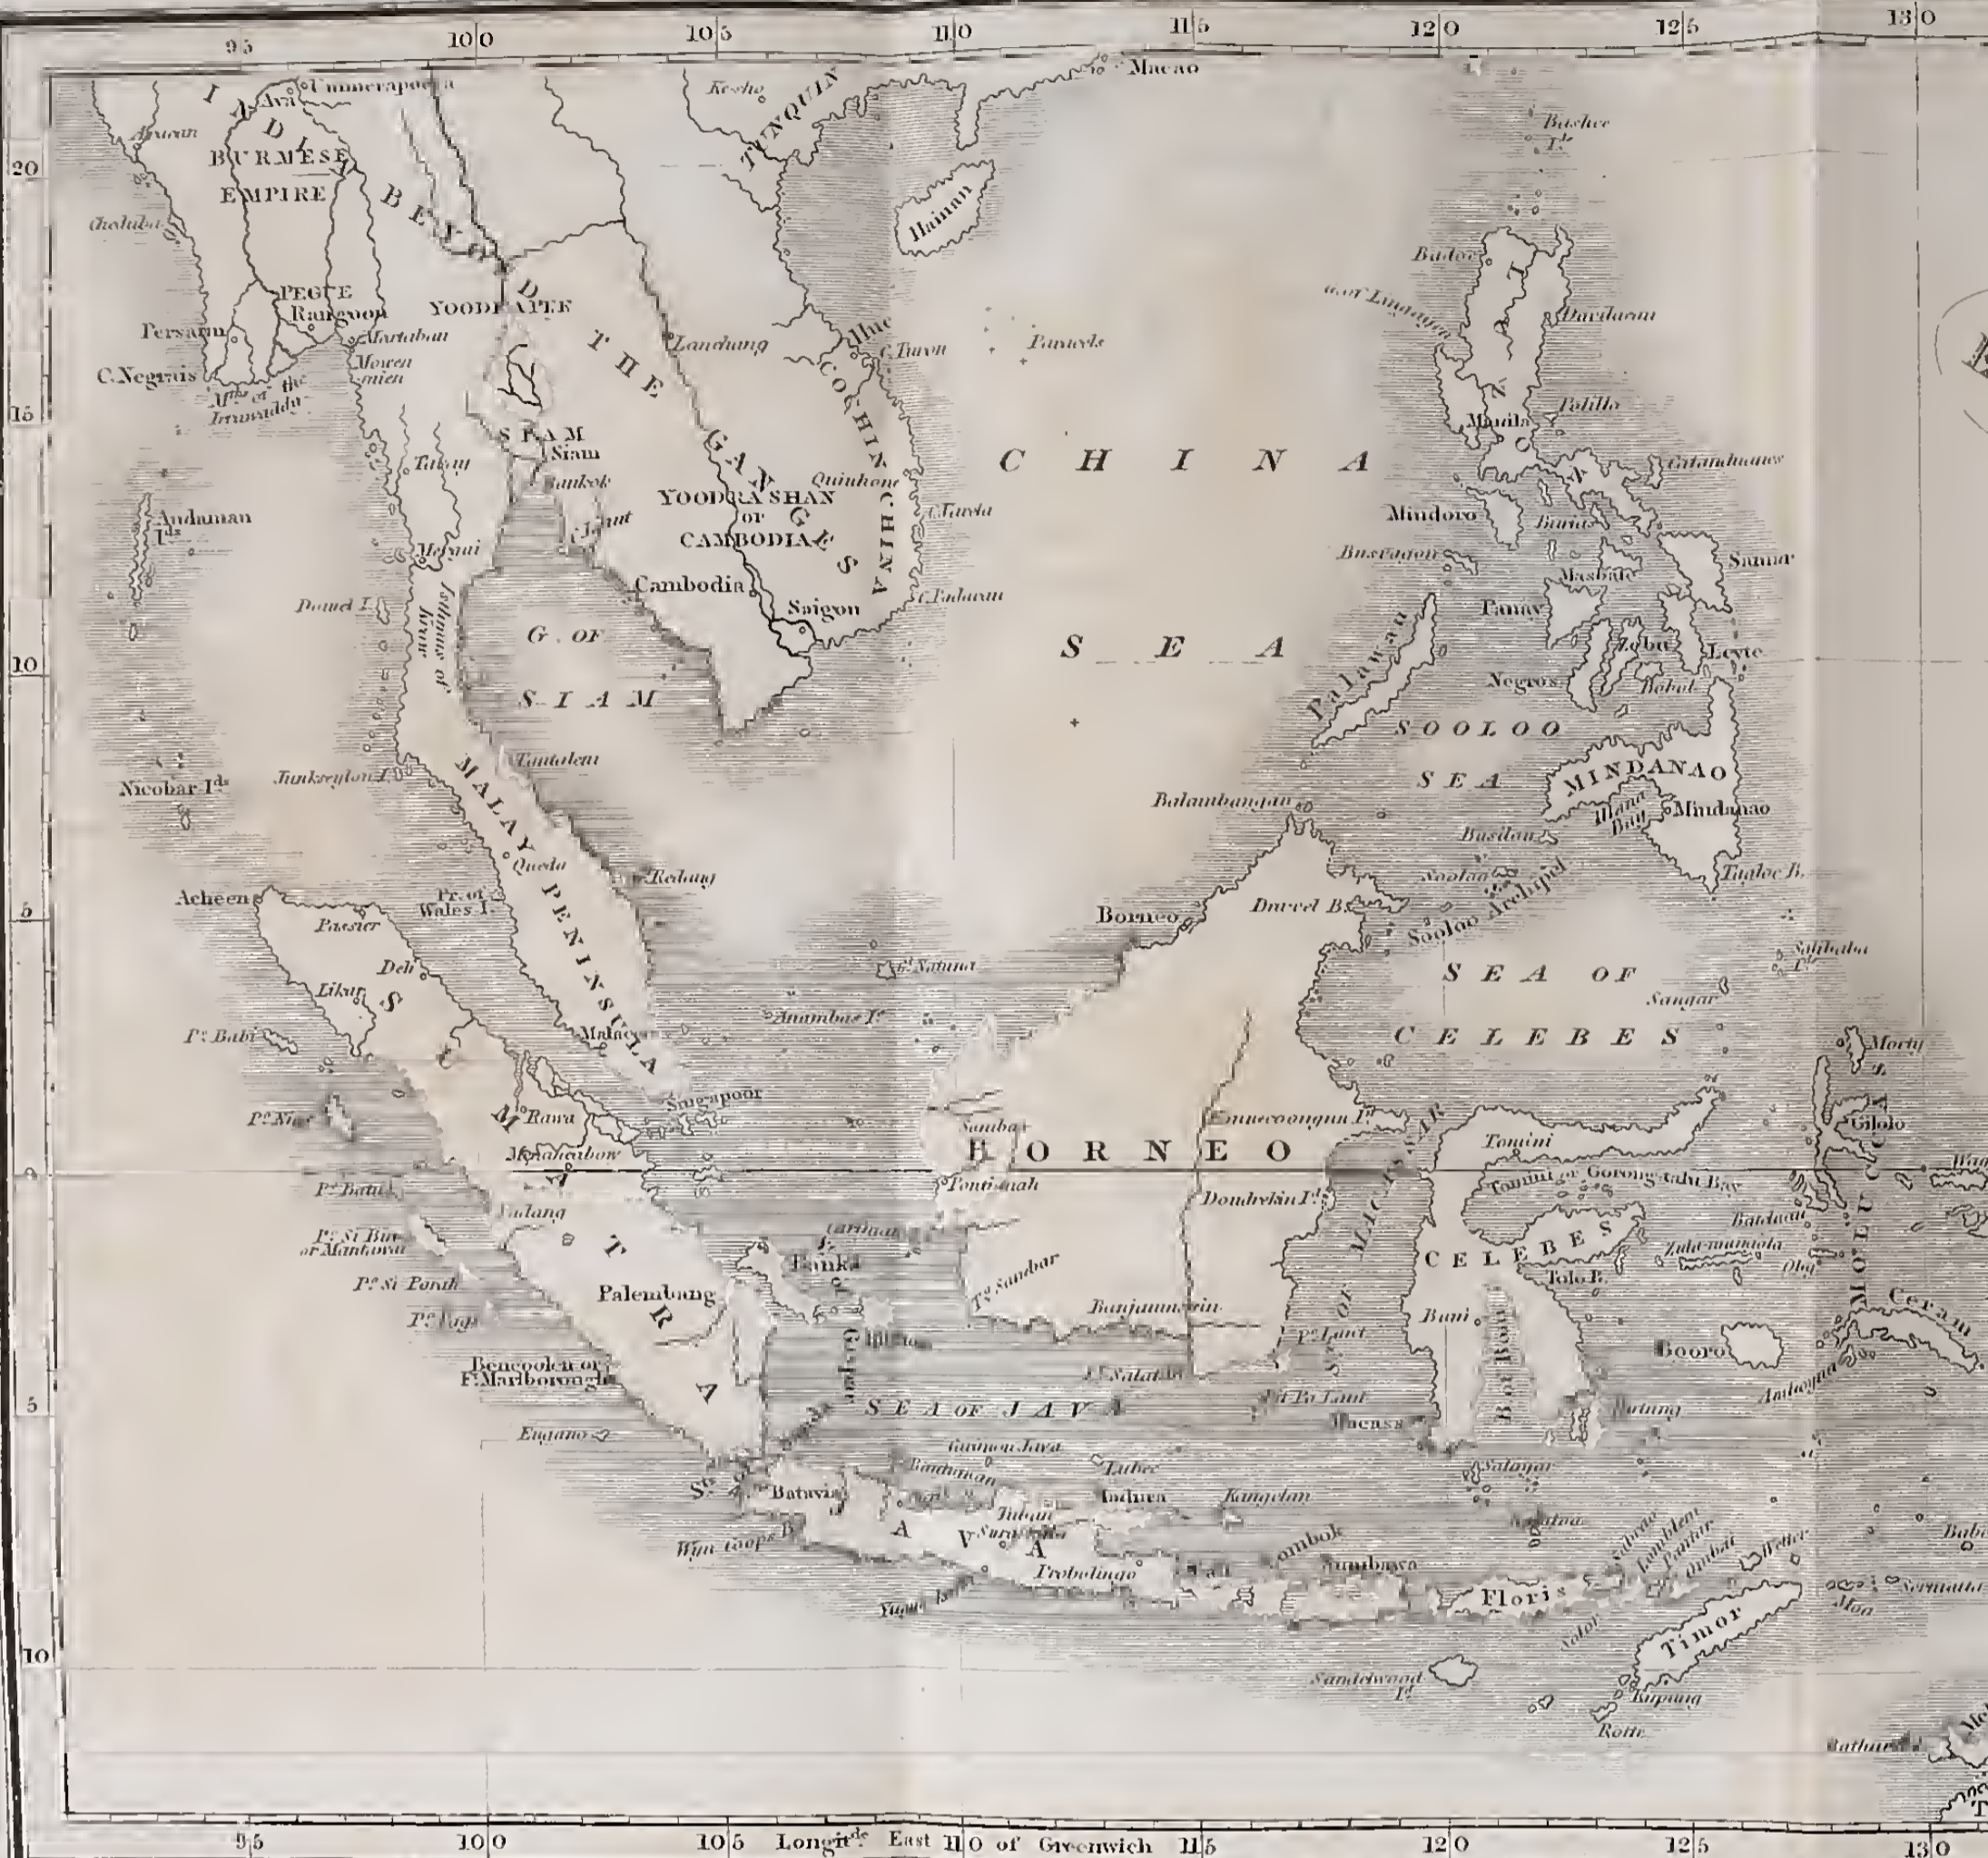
95 100 105 110 115 120 125 130

20
15
10
5
0
5
10

Ummerapoora
Ava
INDIA BEYOND THE GANGES
BURMESE EMPIRE
Aracan
Cheduba
PEGUE
Rangoon
YOODIAPTEE
Persaim
C. Negrais
Mths of the Irrawaddy
Martaban
Mowenmien
Kesho
TUNQUIN
Macao
Hainan
Lanchang
Hue
C. Turon
Paracels
COCHIN CHINA
Quinhone
C. Varela
C. Padaran
SIAM
Siam
Bankok
Tavay
Chant
YOODRA SHAN or CAMBODIA
Cambodia
Saigon
Andaman Ids
Mergui
Domel I.
Isthmus of Kraw
G. OF SIAM
Tantalem
Nicobar Ids
Junkseylon I.
MALAY PENINSULA
Queda
Tringano
Pr. of Wales I.
Acheen
Passier
Deli
Likut
P. Babi
Malacca
Singapoor
Rawa
Menancabow
P. Nias
P. Batu
P. Si Biru or Mantawa
P. Si Pora
P. Pagi
Bencoolen or F. Marlborough
Enggano
SUMATRA
Padang
Palembang
Banka
Billiton
Gaspar
CHINA SEA
Bashee Is
Babuyan
Luzon Lingayen
Davilaon
Manila
Polillo
Catanduanes
Mindoro
Burias
Busvagon
Masbate
Samar
Panay
Zebu
Leyte
Negros
Bohol
Palawan
SOOLOO SEA
MINDANAO
Illano Bay
Mindanao
Tagloc B.
Balambangan
Basilan
Sooloo
Sooloo Archipel
Borneo
Durvel B.
SEA OF CELEBES
Salibabu Is
Sangar
G. Natuna
Anambas Is
Sambas
Pontianak
Carimata
BORNEO
Doudreka I.
Unuecoongun P.
Banjarmassin
P. Laut
Salatan
S. OF MACASSAR
CELEBES
Tomini
Tomini or Gorong talu Bay
Bani
Bouton
Tolo B.
Macassar
Boni
Morty
Gilolo
MOLUCCAS
Batchian
Xula mangola
Obi
Ceram
Booro
Amboyna
SEA OF JAVA
Carimon Java
Madura
Lubec
Kangelan
St. of Sunda
Batavia
Wyn coops B.
Bantam
JAVA
Surabaya
Tuban
Probolingo
Bali
Lombok
Sumbawa
Flores
Solor
Lomblem
Pantar
Ombai
Wetter
Timor
Kupang
Rotte
Sandelwood I.
Salayar
Babar
Sermatta
Moa
Bathurst

95 100 105 Longitde East 110 of Greenwich 115 120 125 130